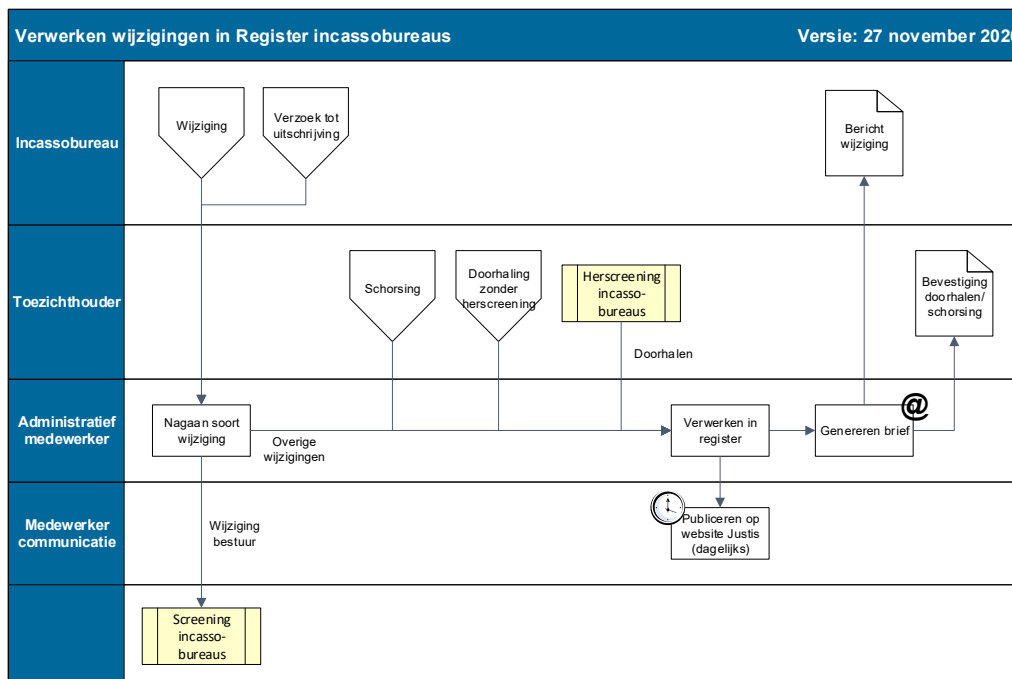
Verwerken wijzigingen in Register incassobureaus

Versie: 27 november 202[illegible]

Incassobureau

Wijziging

Verzoek tot uitschrijving

Bericht wijziging

Toezichthouder

Schorsing

Doorhaling zonder herscreening

Herscreening incasso-bureaus

Doorhalen

Bevestiging doorhalen/ schorsing

Administratief medewerker

Nagaan soort wijziging

Overige wijzigingen

Verwerken in register

Genereren brief

@

Medewerker communicatie

Wijziging bestuur

Publiceren op website Justis (dagelijks)

Screening incasso-bureaus